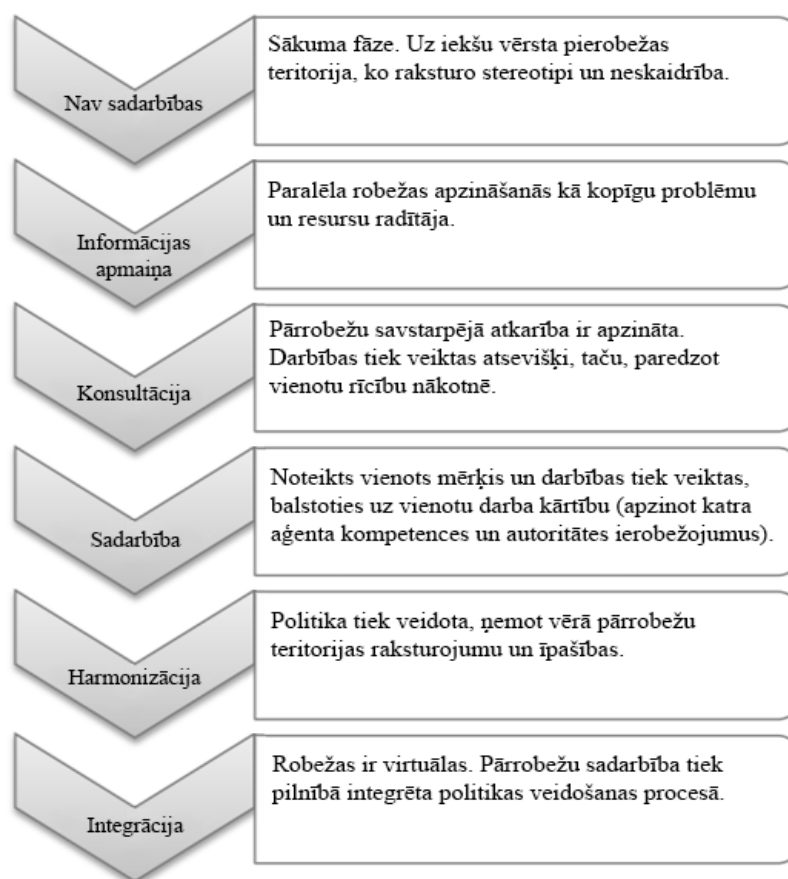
Nav sadarbības

Sākuma fāze. Uz iekšu vērsta pierobežas teritorija, ko raksturo stereotipi un neskaidrība.

Informācijas apmaiņa

Paralēla robežas apzināšanās kā kopīgu problēmu un resursu radītāja.

Konsultācija

Pārrobežu savstarpējā atkarība ir apzināta. Darbības tiek veiktas atsevišķi, taču, paredzot vienotu rīcību nākotnē.

Sadarbība

Noteikts vienots mērķis un darbības tiek veiktas, balstoties uz vienotu darba kārtību (apzinot katra aģenta kompetences un autoritātes ierobežojumus).

Harmonizācija

Politika tiek veidota, ņemot vērā pārrobežu teritorijas raksturojumu un īpašības.

Integrācija

Robežas ir virtuālas. Pārrobežu sadarbība tiek pilnībā integrēta politikas veidošanas procesā.